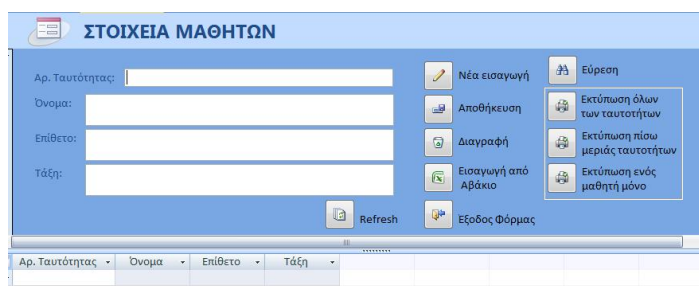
ΣΤΟΙΧΕΙΑ ΜΑΘΗΤΩΝ

Αρ. Ταυτότητας:

Όνομα:

Επίθετο:

Τάξη:

Νέα εισαγωγή

Αποθήκευση

Διαγραφή

Εισαγωγή από Αβάκιο

Refresh

Εξοδος Φόρμας

Εύρεση

Εκτύπωση όλων των ταυτοτήτων

Εκτύπωση πίσω μεριάς ταυτοτήτων

Εκτύπωση ενός μαθητή μόνο

| Αρ. Ταυτότητας | Όνομα | Επίθετο | Τάξη |
|---|---|---|---|